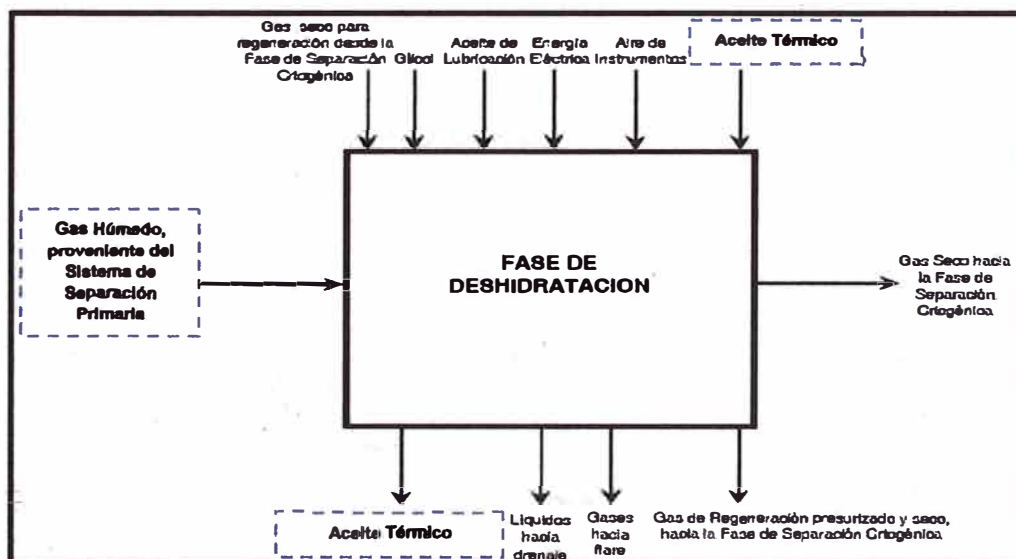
Gas seco para regeneración desde la Fase de Separación Criogénica

Glicol

Aceite de Lubricación

Energía Eléctrica

Aire de Instrumentos

Aceite Térmico

Gas Húmedo, proveniente del Sistema de Separación Primaria

FASE DE DESHIDRATACION

Gas Seco hacia la Fase de Separación Criogénica

Aceite Térmico

Liquidos hacia drenaje

Gases hacia flare

Gas de Regeneración presurizado y seco, hacia la Fase de Separación Criogénica